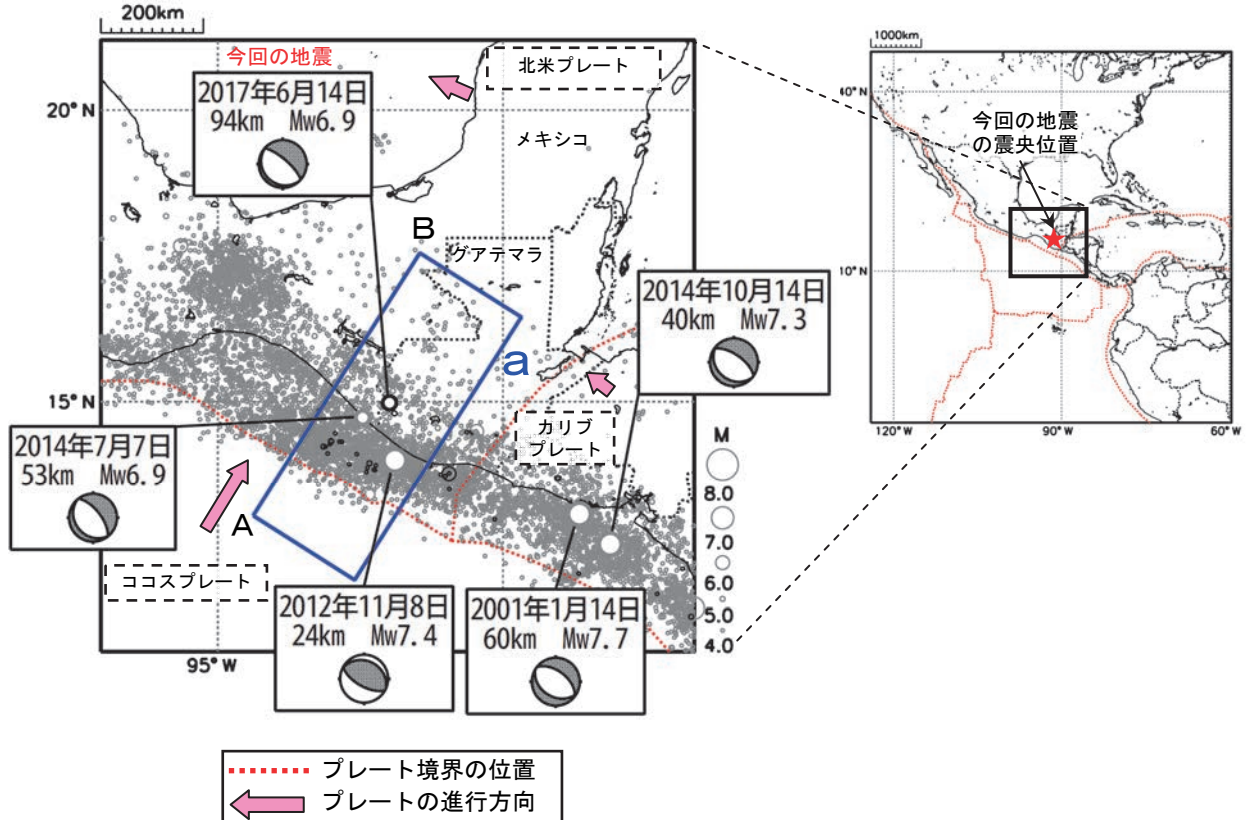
200km

今回の地震

2017年6月14日
94km Mw6.9

北米プレート

20° N

メキシコ

B

グアテマラ

2014年10月14日
40km Mw7.3

a

15° N

カリブプレート

M

2014年7月7日
53km Mw6.9

8.0

7.0

6.0

5.0

4.0

A

ココスプレート

2012年11月8日
24km Mw7.4

2001年1月14日
60km Mw7.7

95° W

1000km

40° N

今回の地震の震央位置

10° N

120° W

90° W

60° W

プレート境界の位置

プレートの進行方向